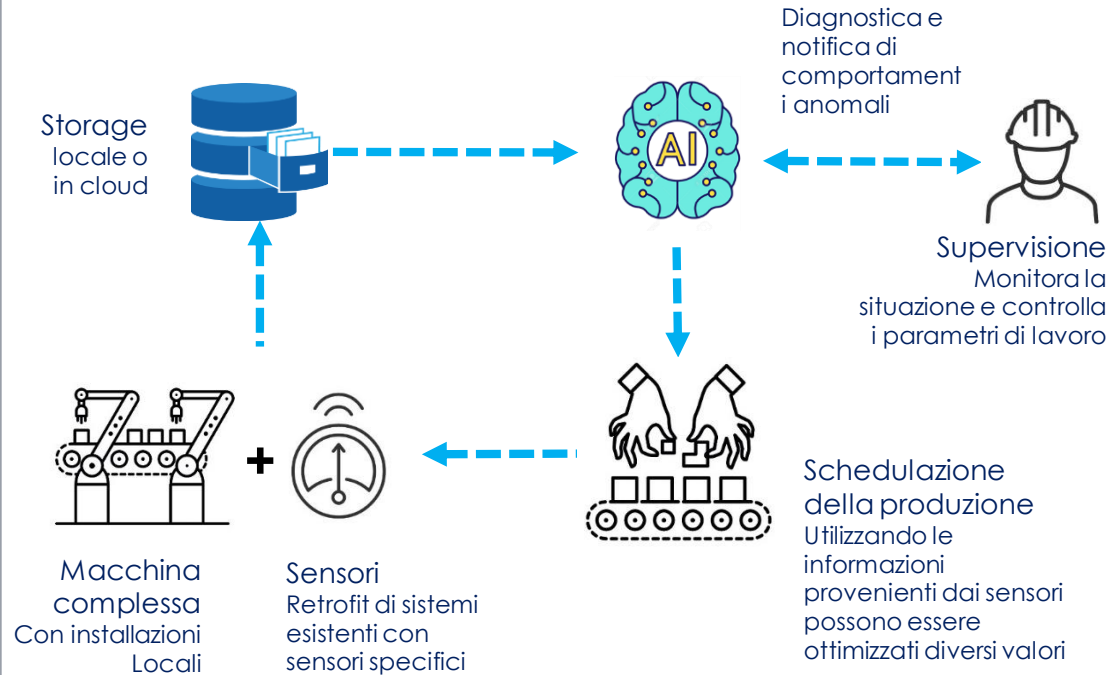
Diagnostica e notifica di comportamenti anomali

Storage
locale o in cloud

AI

Supervisione
Monitora la situazione e controlla i parametri di lavoro

+

Schedulazione della produzione
Utilizzando le informazioni provenienti dai sensori possono essere ottimizzati diversi valori

Macchina complessa
Con installazioni Locali

Sensori
Retrofit di sistemi esistenti con sensori specifici